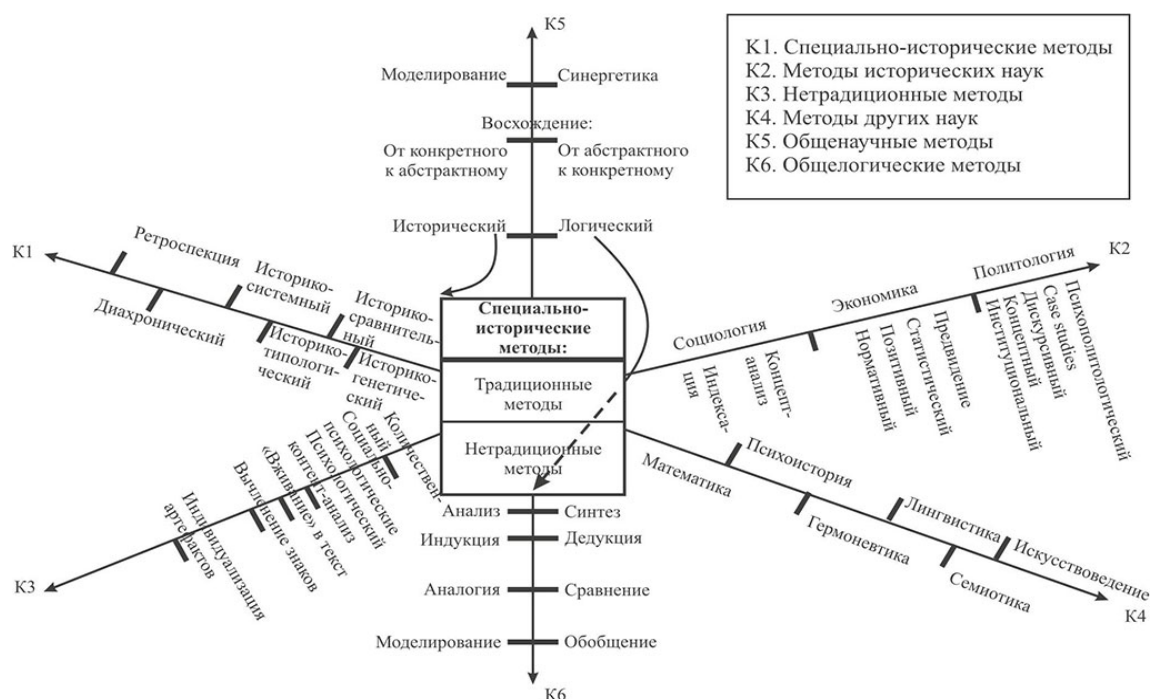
K5

Моделирование
Синергетика
Восхождение:
От конкретного к абстрактному
От абстрактного к конкретному
Исторический
Логический

K1. Специально-исторические методы
K2. Методы исторических наук
K3. Нетрадиционные методы
K4. Методы других наук
K5. Общенаучные методы
K6. Общелогические методы

K1
Ретроспекция
Историко-системный
Диахронический
Историко-сравнительный
Историко-типологический
Историко-генетический

Специально-исторические методы:
Традиционные методы
Нетрадиционные методы

K2
Политология
Экономика
Социология
Индексация
Концепт-анализ
Нормативный
Позитивный
Статистический
Предвидение
Институциональный
Концептный
Дискурсивный
Case studies
Психополитологический

K3
Количественный
Социально-психологические
Психологический контент-анализ
«Вживание» в текст
Вычленение знаков
Индивидуализация артефактов

K4
Математика
Психоистория
Гермоневтика
Лингвистика
Семиотика
Искусствоведение

Анализ
Синтез
Индукция
Дедукция
Аналогия
Сравнение
Моделирование
Обобщение
K6